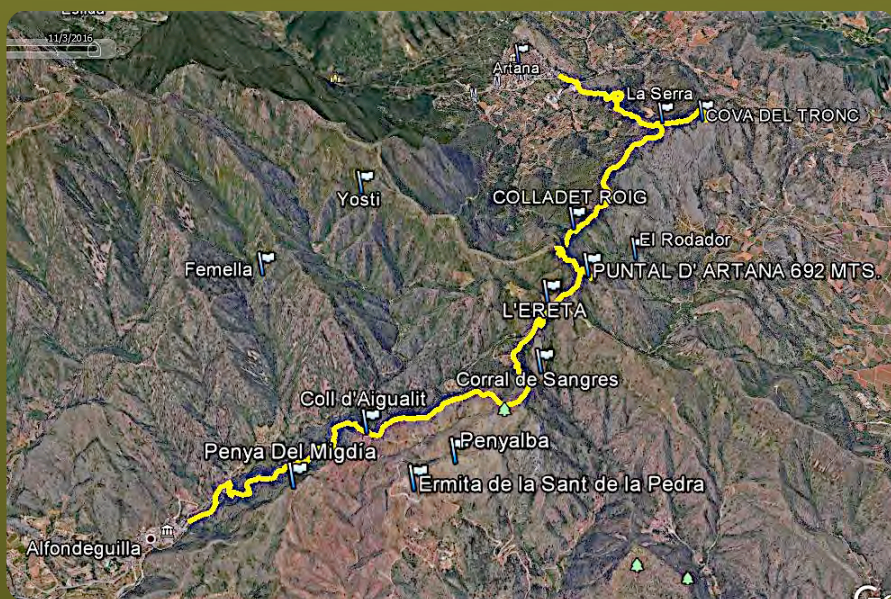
Eslida
11/3/2016
Artana
La Serra
COVA DEL TRONC
Yosti
COLLADET ROIG
El Rodador
Femella
PUNTAL D' ARTANA 692 MTS.
L'ERETA
Corral de Sangres
Coll d'Aigualit
Penyalba
Penya Del Migdia
Ermita de la Sant de la Pedra
Alfondeguilla